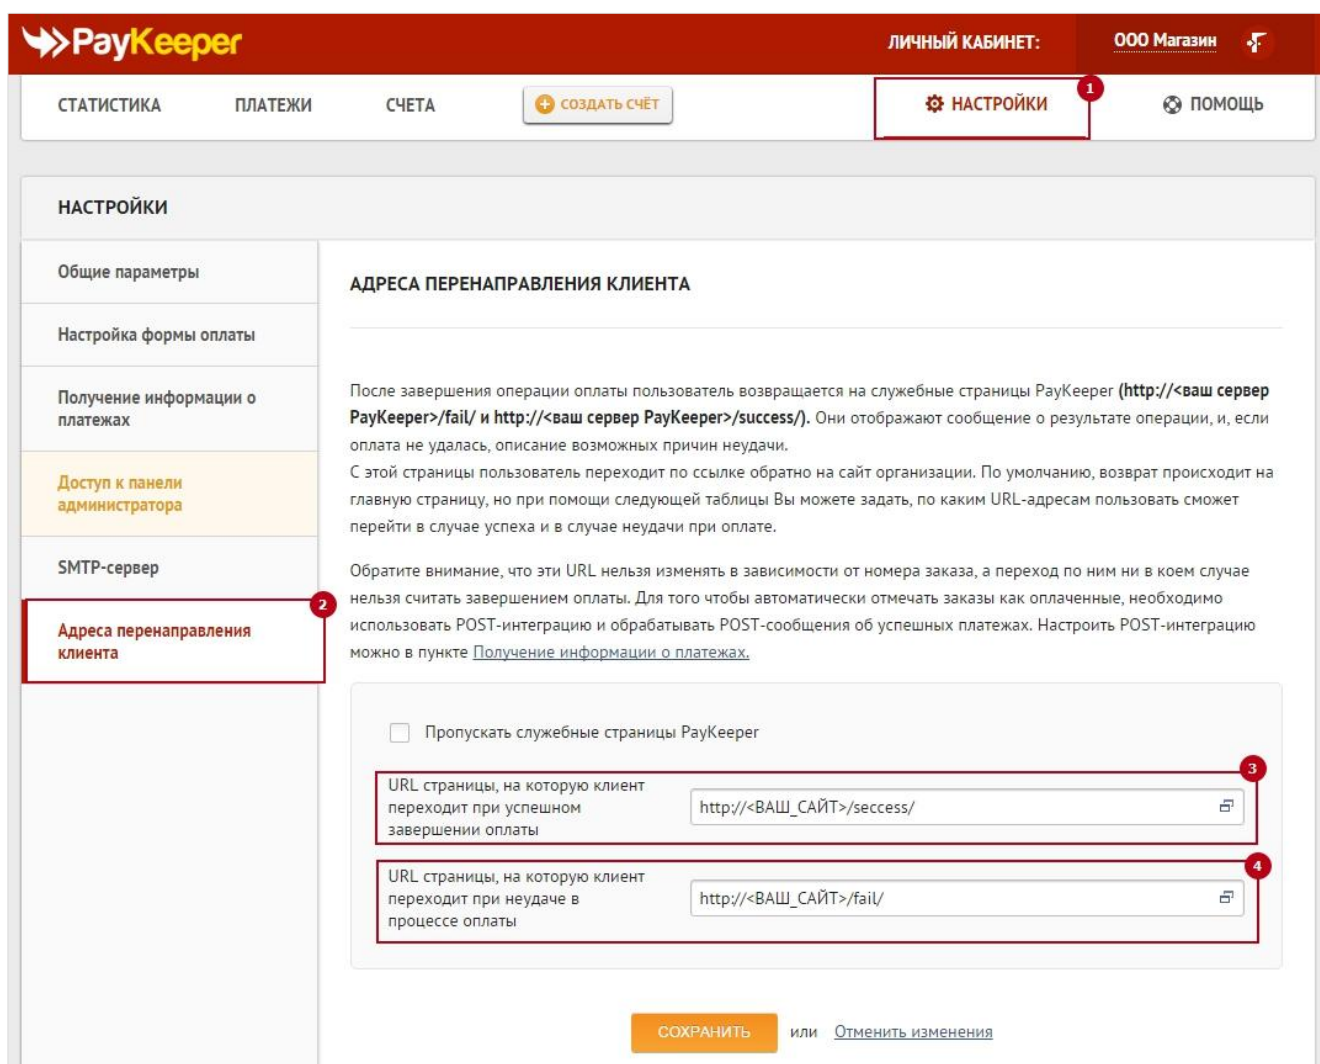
PayKeeper

ЛИЧНЫЙ КАБИНЕТ: ООО Магазин

СТАТИСТИКА ПЛАТЕЖИ СЧЕТА СОЗДАТЬ СЧЁТ НАСТРОЙКИ 1 ПОМОЩЬ

НАСТРОЙКИ

Общие параметры

Настройка формы оплаты

Получение информации о платежах

Доступ к панели администратора

SMTP-сервер

2 Адреса перенаправления клиента

АДРЕСА ПЕРЕНАПРАВЛЕНИЯ КЛИЕНТА

После завершения операции оплаты пользователь возвращается на служебные страницы PayKeeper **(http://<ваш сервер PayKeeper>/fail/ и http://<ваш сервер PayKeeper>/success/).** Они отображают сообщение о результате операции, и, если оплата не удалась, описание возможных причин неудачи.
С этой страницы пользователь переходит по ссылке обратно на сайт организации. По умолчанию, возврат происходит на главную страницу, но при помощи следующей таблицы Вы можете задать, по каким URL-адресам пользовать сможет перейти в случае успеха и в случае неудачи при оплате.

Обратите внимание, что эти URL нельзя изменять в зависимости от номера заказа, а переход по ним ни в коем случае нельзя считать завершением оплаты. Для того чтобы автоматически отмечать заказы как оплаченные, необходимо использовать POST-интеграцию и обрабатывать POST-сообщения об успешных платежах. Настроить POST-интеграцию можно в пункте Получение информации о платежах.

Пропускать служебные страницы PayKeeper

3
URL страницы, на которую клиент переходит при успешном завершении оплаты | http://<ВАШ_САЙТ>/seccess/

4
URL страницы, на которую клиент переходит при неудаче в процессе оплаты | http://<ВАШ_САЙТ>/fail/

СОХРАНИТЬ или Отменить изменения